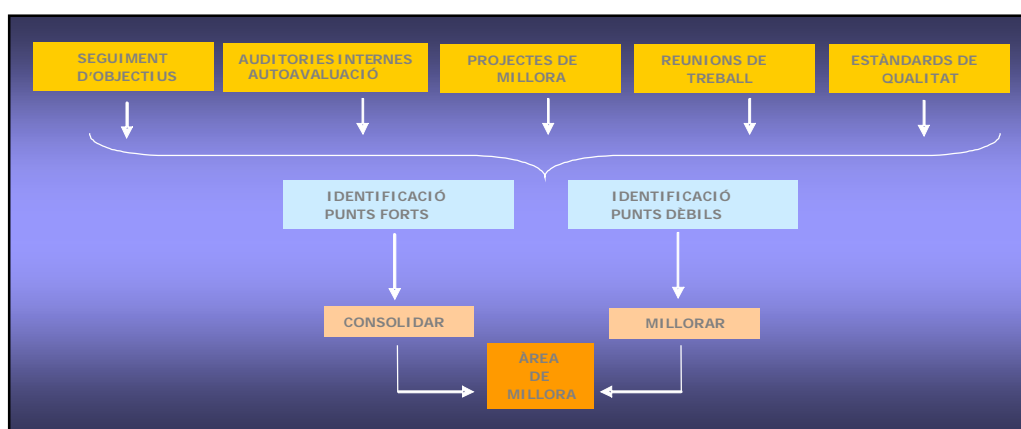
SEGUIMENT D'OBJECTIUS

AUDITORIES INTERNES AUTOAVALUACIÓ

PROJECTES DE MILLORA

REUNIONS DE TREBALL

ESTÀNDARDS DE QUALITAT

IDENTIFICACIÓ PUNTS FORTS

IDENTIFICACIÓ PUNTS DÈBILS

CONSOLIDAR

MILLORAR

ÀREA DE MILLORA